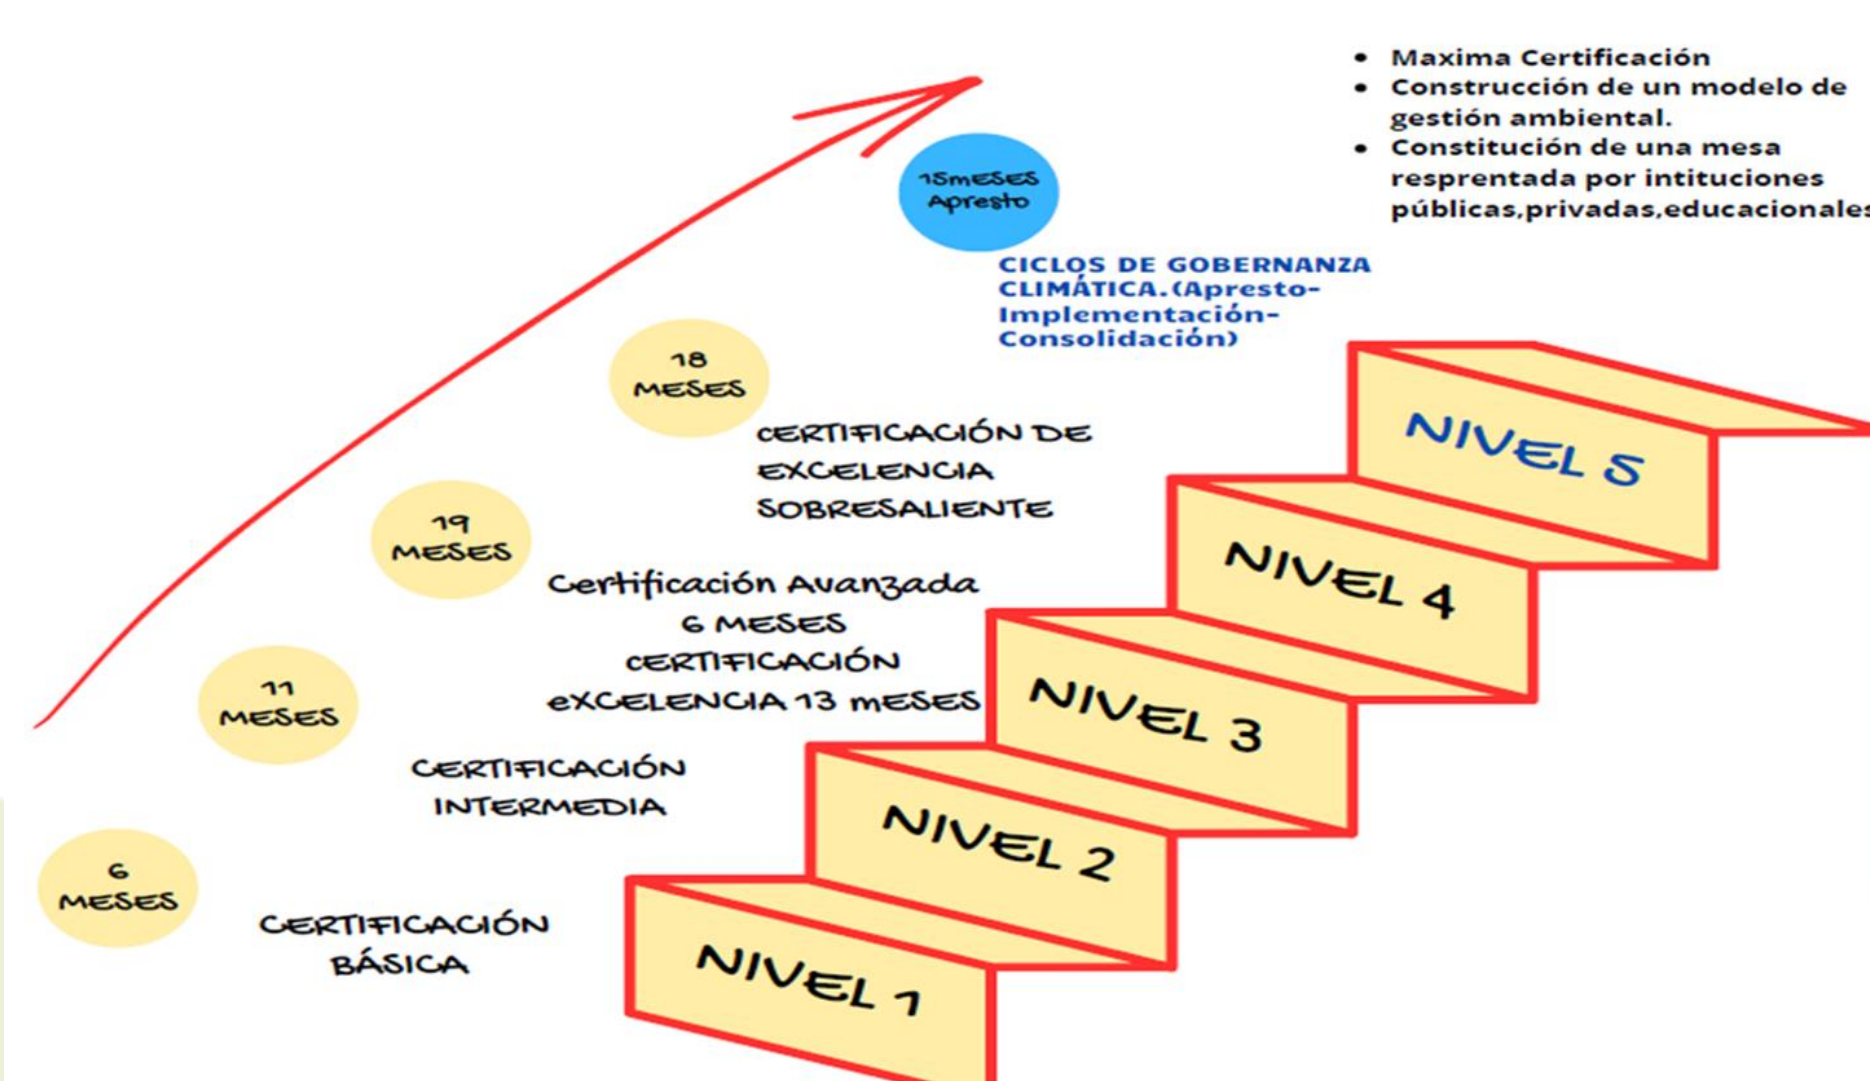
• Maxima Certificación
• Construcción de un modelo de gestión ambiental.
• Constitución de una mesa resprentada por intituciones públicas,privadas,educacionales

15meses Apresto

CICLOS DE GOBERNANZA CLIMÁTICA.(Apresto-Implementación-Consolidación)

18 MESES

CERTIFICACIÓN DE EXCELENCIA SOBRESALIENTE

19 MESES

Certificación Avanzada 6 MESES CERTIFICACIÓN eXCELENCIA 13 meses

11 MESES

CERTIFICACIÓN INTERMEDIA

6 MESES

CERTIFICACIÓN BÁSICA

NIVEL 5

NIVEL 4

NIVEL 3

NIVEL 2

NIVEL 1